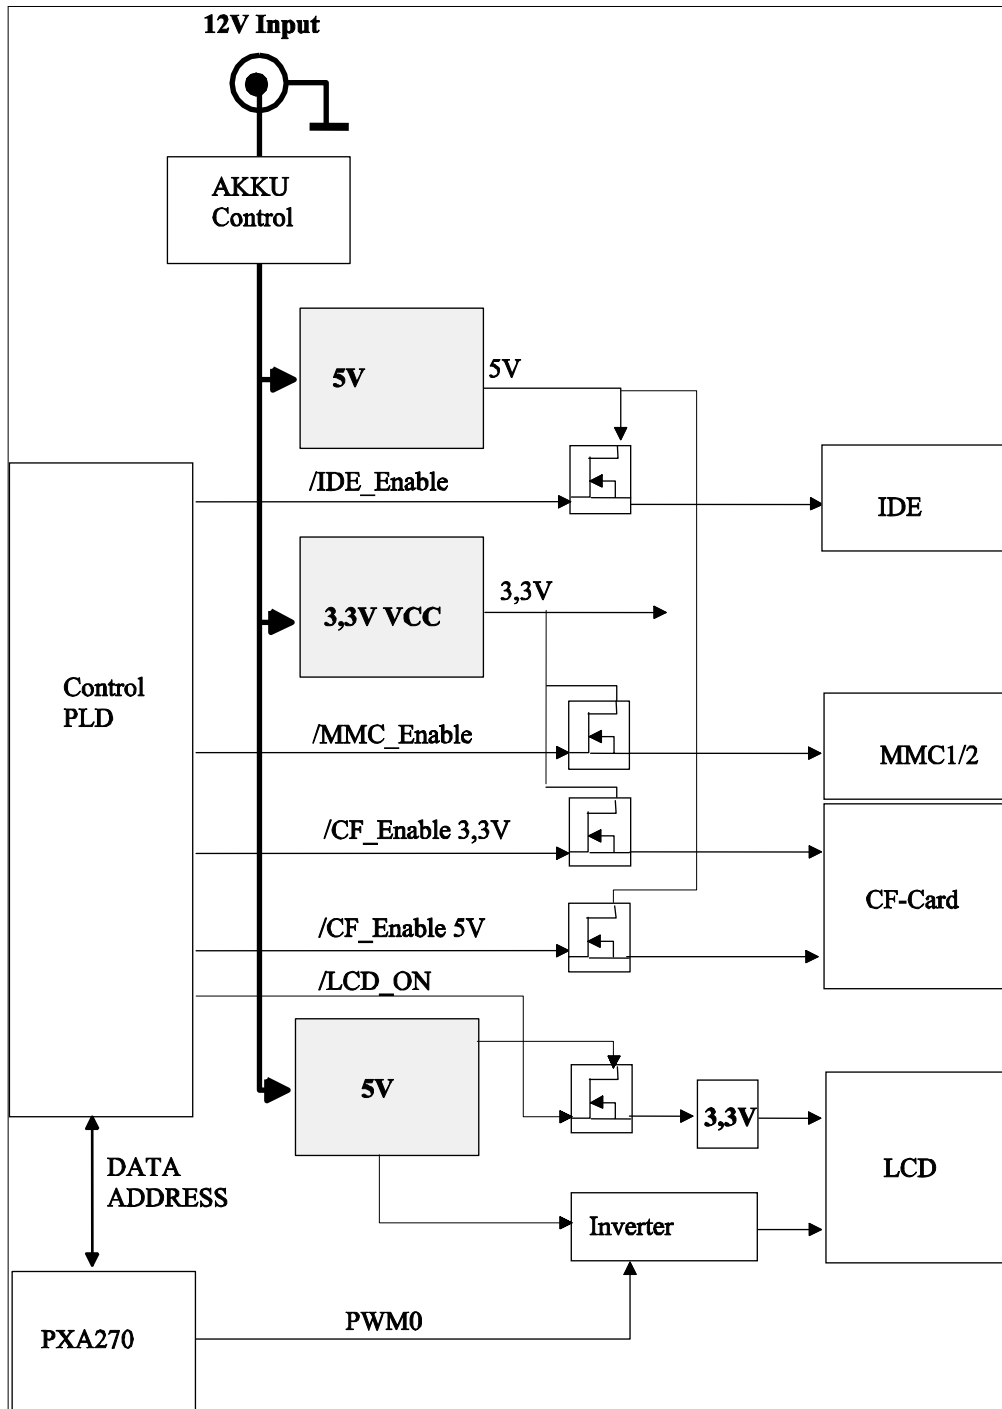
12V Input

AKKU Control

5V

5V

/IDE_Enable

IDE

3,3V VCC

3,3V

Control PLD

/MMC_Enable

MMC1/2

/CF_Enable 3,3V

CF-Card

/CF_Enable 5V

/LCD_ON

5V

3,3V

LCD

DATA ADDRESS

Inverter

PXA270

PWM0